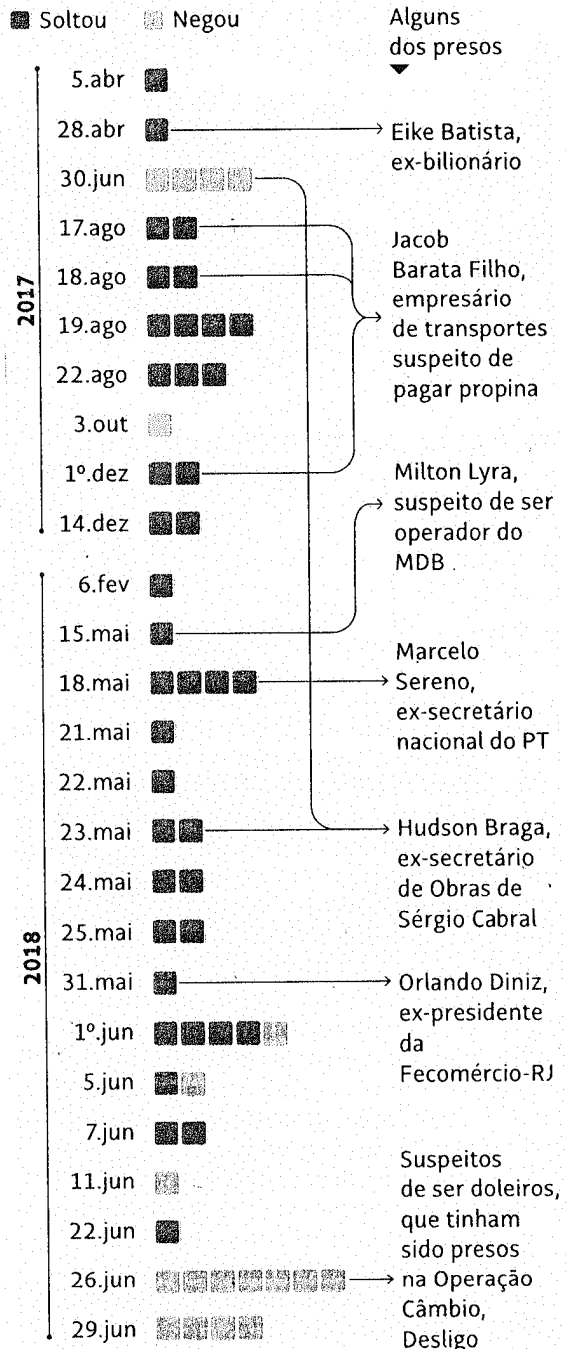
Soltou Negou

Alguns dos presos

2017

5.abr

28.abr → Eike Batista, ex-bilionário

30.jun

17.ago

18.ago

19.ago

22.ago

3.out

1º.dez

14.dez

Jacob Barata Filho, empresário de transportes suspeito de pagar propina

2018

6.fev

15.mai

Milton Lyra, suspeito de ser operador do MDB

18.mai → Marcelo Sereno, ex-secretário nacional do PT

21.mai

22.mai

23.mai → Hudson Braga, ex-secretário de Obras de Sérgio Cabral

24.mai

25.mai

31.mai → Orlando Diniz, ex-presidente da Fecomércio-RJ

1º.jun

5.jun

7.jun

11.jun

22.jun

26.jun → Suspeitos de ser doleiros, que tinham sido presos na Operação Câmbio, Desligo

29.jun